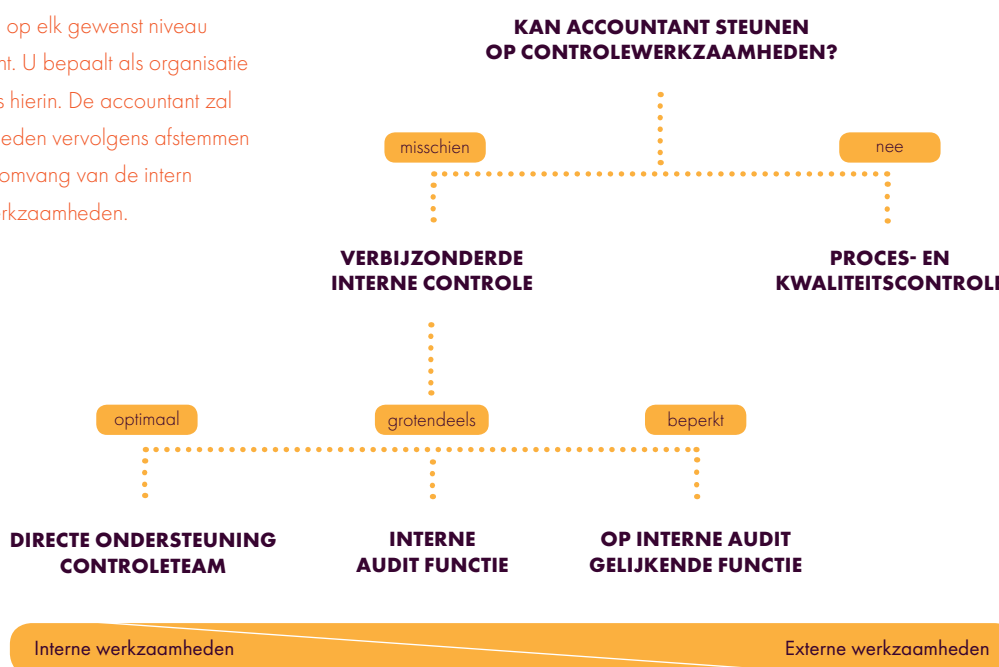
op elk gewenst niveau nt. U bepaalt als organisatie s hierin. De accountant zal eden vervolgens afstemmen omvang van de intern rkzaamheden.

KAN ACCOUNTANT STEUNEN OP CONTROLEWERKZAAMHEDEN?

misschien

nee

VERBIJZONDERDE INTERNE CONTROLE

PROCES- EN KWALITEITSCONTROL

optimaal

grotendeels

beperkt

DIRECTE ONDERSTEUNING CONTROLETEAM

INTERNE AUDIT FUNCTIE

OP INTERNE AUDIT GELIJKENDE FUNCTIE

Interne werkzaamheden

Externe werkzaamheden